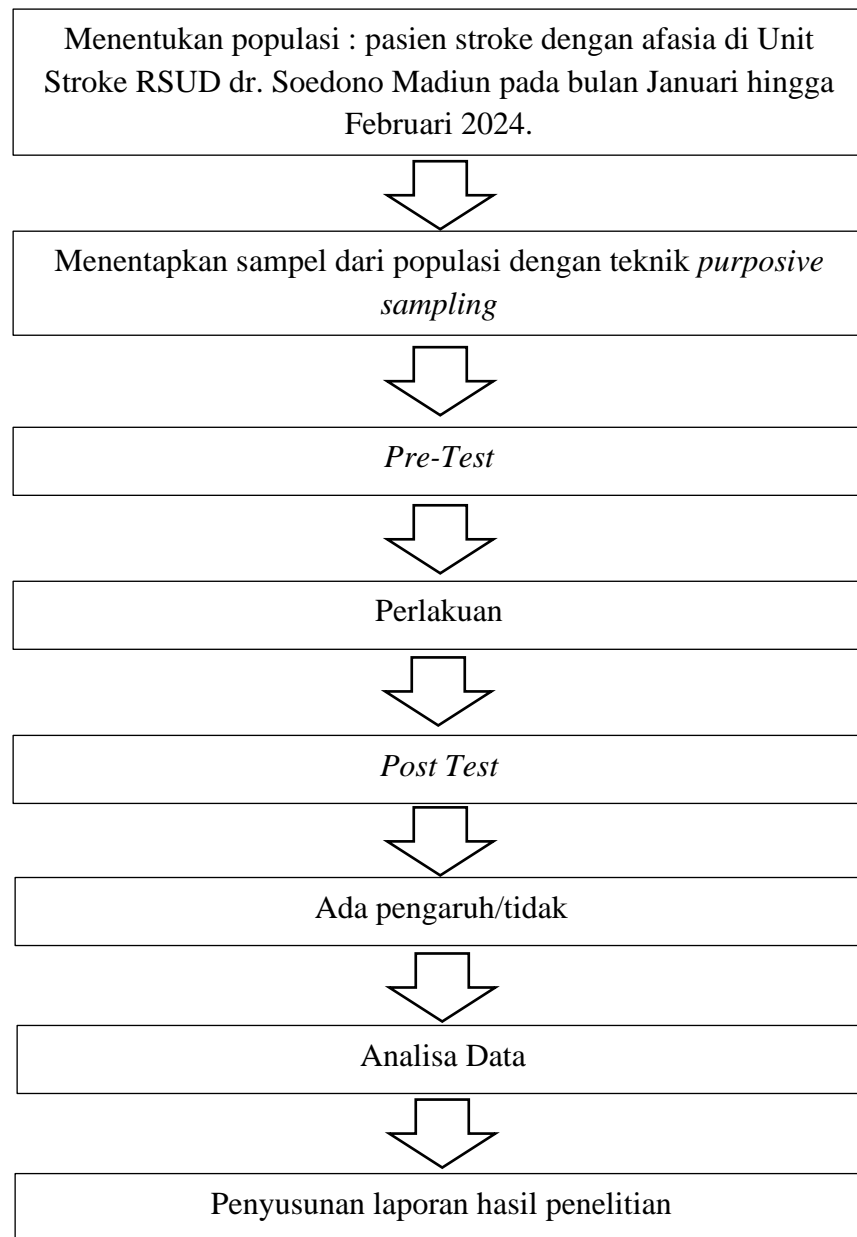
Menentukan populasi : pasien stroke dengan afasia di Unit Stroke RSUD dr. Soedono Madiun pada bulan Januari hingga Februari 2024.

Menentapkan sampel dari populasi dengan teknik *purposive sampling*

*Pre-Test*

Perlakuan

*Post Test*

Ada pengaruh/tidak

Analisa Data

Penyusunan laporan hasil penelitian